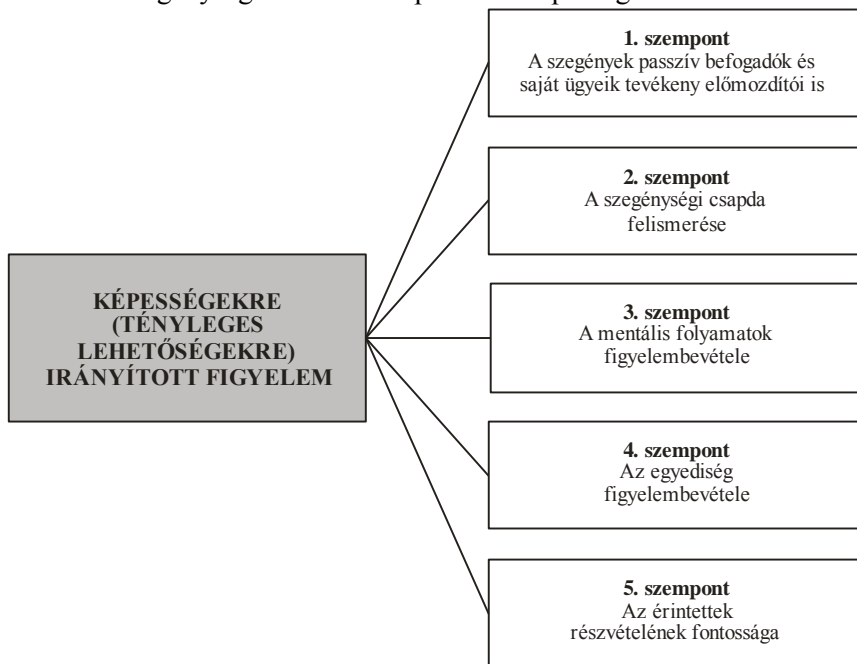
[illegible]

KÉPESSÉGEKRE (TÉNYLEGES LEHETŐSÉGEKRE) IRÁNYÍTOTT FIGYELEM

1. szempont
A szegények passzív befogadók és saját ügyeik tevékeny előmozdítói is

2. szempont
A szegénységi csapda felismerése

3. szempont
A mentális folyamatok figyelembevétele

4. szempont
Az egyediség figyelembevétele

5. szempont
Az érintettek részvételének fontossága